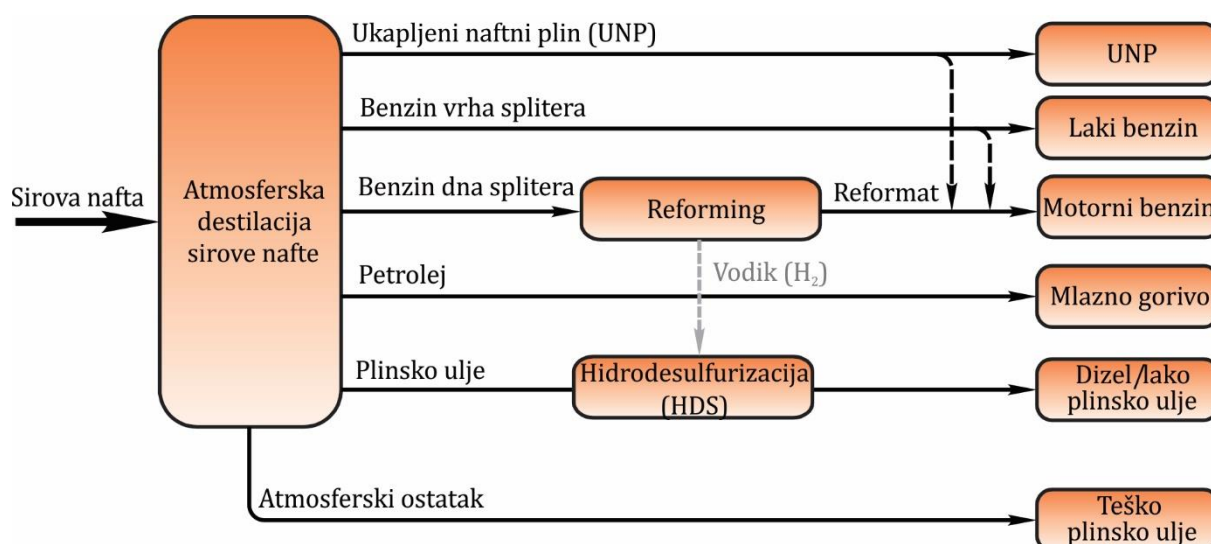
Sirova nafta

Atmosferska destilacija sirove nafte

Ukapljeni naftni plin (UNP)

Benzin vrha splitera

Benzin dna splitera

Reforming

Reformat

Vodik ($H_2$)

Petrolej

Plinsko ulje

Hidrodesulfurizacija (HDS)

Atmosferski ostatak

UNP

Laki benzin

Motorni benzin

Mlazno gorivo

Dizel/lako plinsko ulje

Teško plinsko ulje